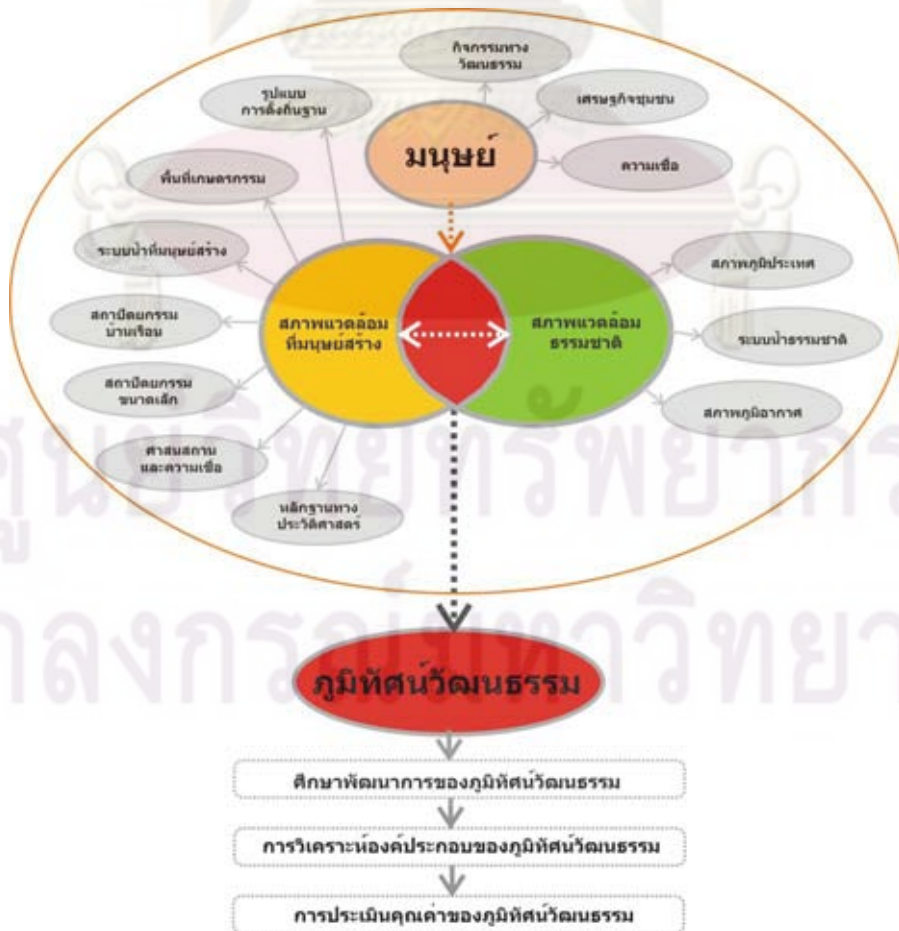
มนุษย์

กิจกรรมทางวัฒนธรรม

เศรษฐกิจชุมชน

ความเชื่อ

รูปแบบการตั้งถิ่นฐาน

พื้นที่เกษตรกรรม

ระบบน้ำที่มนุษย์สร้าง

สถาปัตยกรรมบ้านเรือน

สถาปัตยกรรมขนาดเล็ก

ศาสนสถานและความเชื่อ

หลักฐานทางประวัติศาสตร์

สภาพแวดล้อมที่มนุษย์สร้าง

สภาพแวดล้อมธรรมชาติ

สภาพภูมิประเทศ

ระบบน้ำธรรมชาติ

สภาพภูมิอากาศ

ศูนย์วิทยทรัพยากร จุฬาลงกรณ์มหาวิทยาลัย

ภูมิทัศน์วัฒนธรรม

ศึกษาพัฒนาการของภูมิทัศน์วัฒนธรรม

การวิเคราะห์องค์ประกอบของภูมิทัศน์วัฒนธรรม

การประเมินคุณค่าของภูมิทัศน์วัฒนธรรม